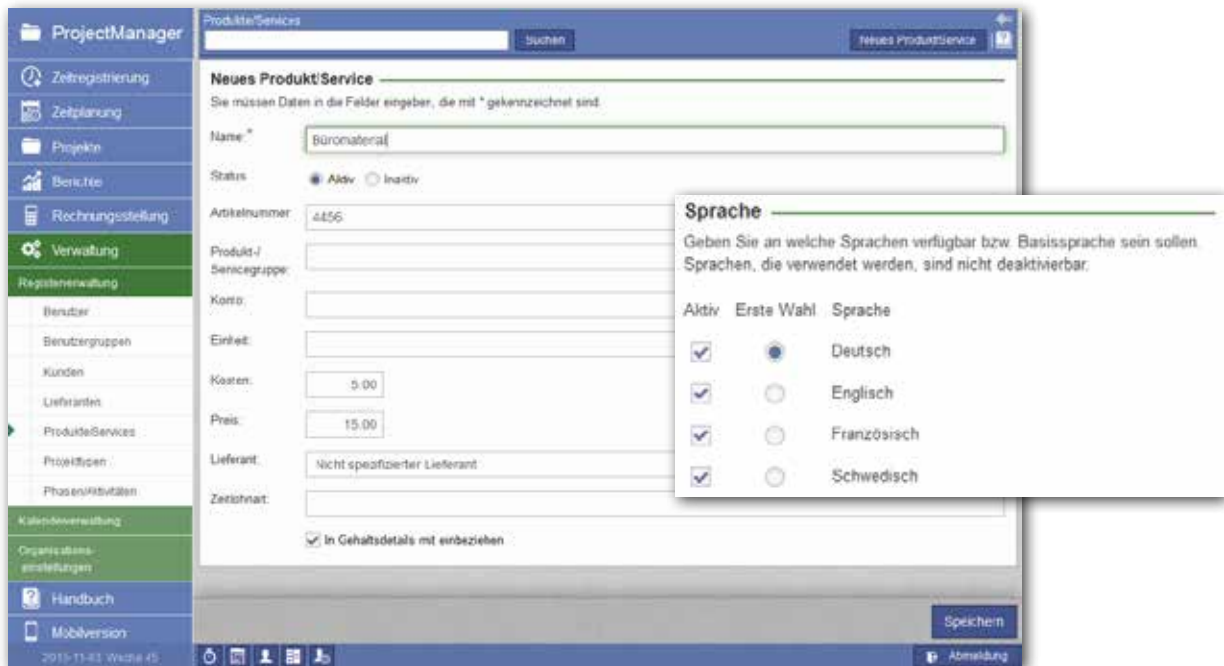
ProjectManager

Zeitregistrierung
Zeitplanung
Projekte
Berichte
Rechnungsstellung
Verwaltung
Registerverwaltung
Benutzer
Benutzergruppen
Kunden
Lieferanten
Produkte/Services
Projekttypen
Phasen/Aktivitäten
Kalenderverwaltung
Organisationseinstellungen
Handbuch
Mobilversion
2015-11-03 Woche 45

Produkte/Services
Suchen
Neues Produkt/Service

Neues Produkt/Service
Sie müssen Daten in die Felder eingeben, die mit * gekennzeichnet sind.

Name:* Büromaterial
Status: Aktiv Inaktiv
Artikelnummer: 4456
Produkt-/Servicegruppe:
Konto:
Einheit:
Kosten: 5.00
Preis: 15.00
Lieferant: Nicht spezifizierter Lieferant
Zeitlohnart:
In Gehaltsdetails mit einbeziehen

Speichern
Abmeldung

Sprache
Geben Sie an welche Sprachen verfügbar bzw. Basissprache sein sollen. Sprachen, die verwendet werden, sind nicht deaktivierbar.

| Aktiv | Erste Wahl | Sprache |
|---|---|---|
| ✓ | ● | Deutsch |
| ✓ | ○ | Englisch |
| ✓ | ○ | Französisch |
| ✓ | ○ | Schwedisch |